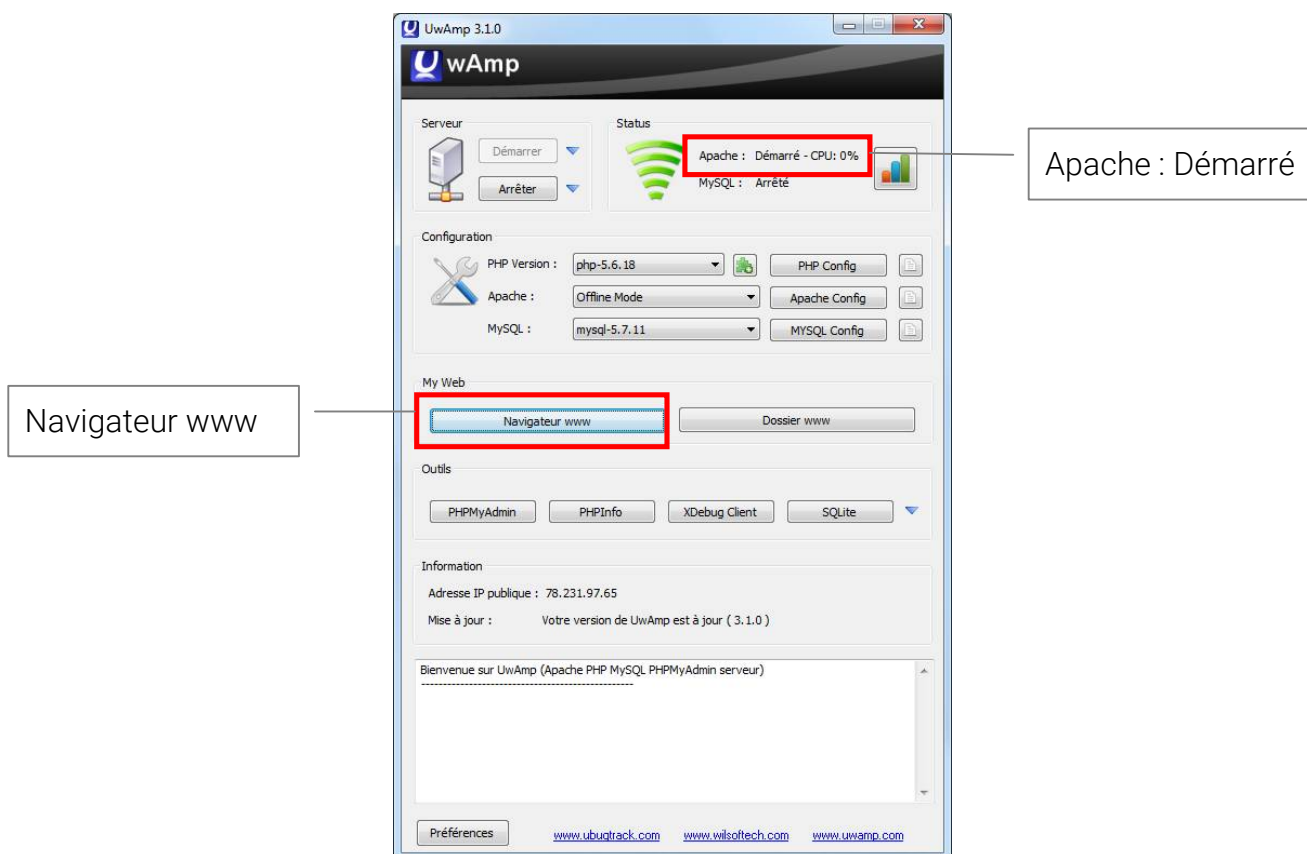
UwAmp 3.1.0

wAmp

Serveur

Démarrer

Arrêter

Status

Apache : Démarré - CPU: 0%

MySQL : Arrêté

Apache : Démarré

Configuration

PHP Version : php-5.6.18

PHP Config

Apache : Offline Mode

Apache Config

MySQL : mysql-5.7.11

MYSQL Config

My Web

Navigateur www

Navigateur www

Dossier www

Outils

PHPMyAdmin

PHPInfo

XDebug Client

SQLite

Information

Adresse IP publique : 78.231.97.65

Mise à jour : Votre version de UwAmp est à jour ( 3.1.0 )

Bienvenue sur UwAmp (Apache PHP MySQL PHPMyAdmin serveur)
--------------------------------------------------

Préférences

www.ubugtrack.com

www.wilsoftech.com

www.uwamp.com